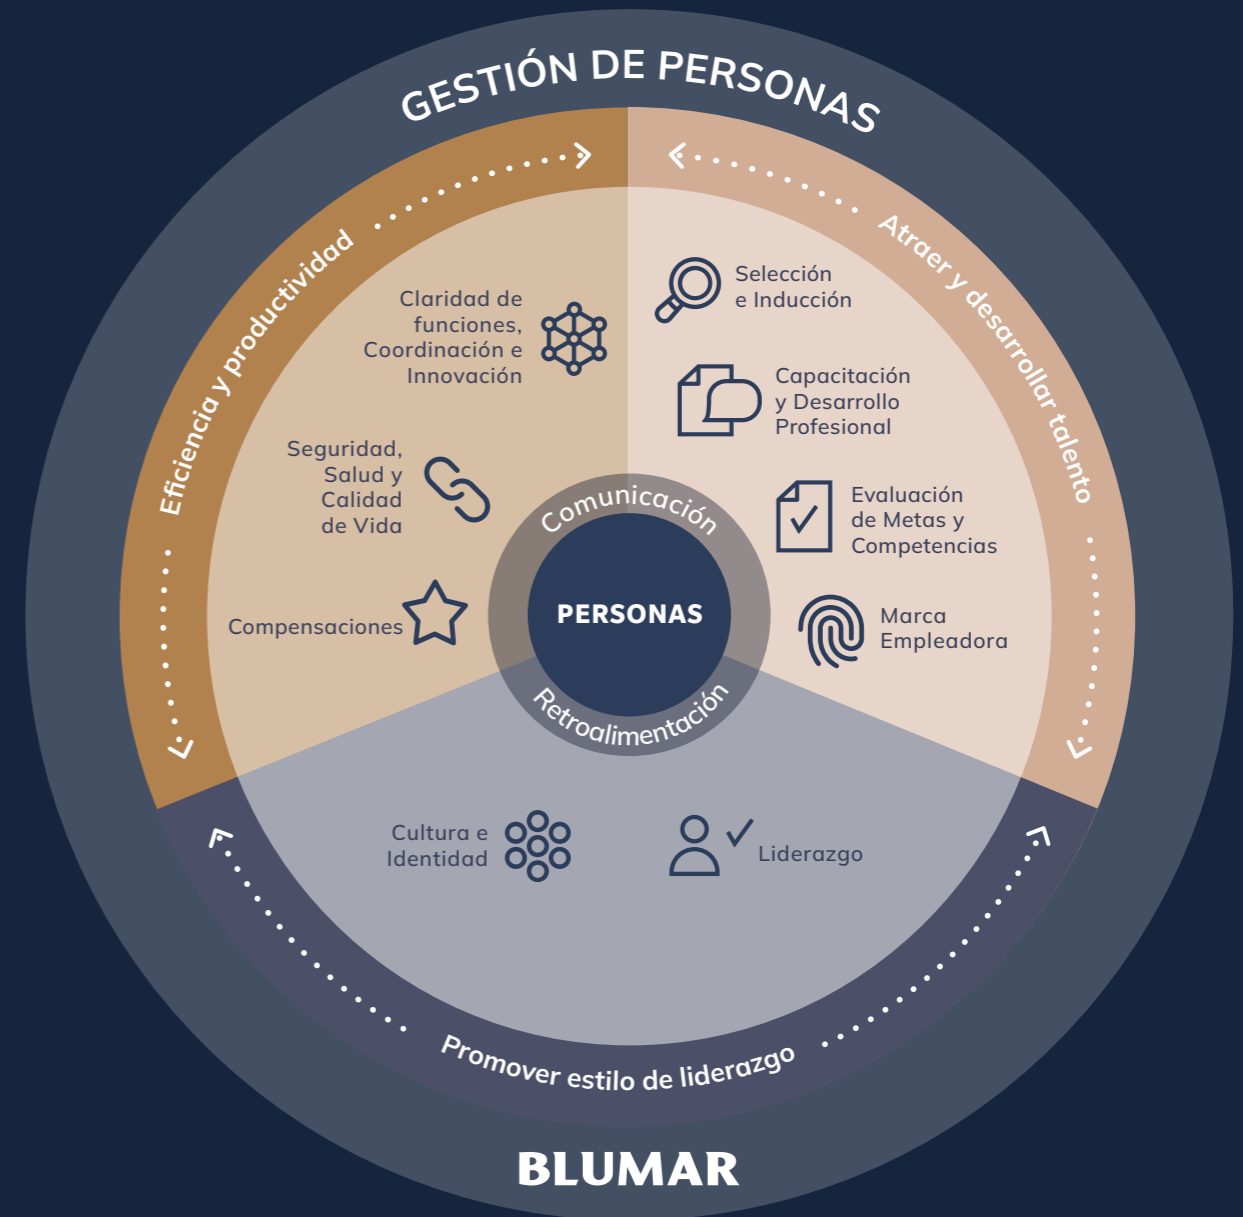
GESTIÓN DE PERSONAS

Eficiencia y productividad

Atraer y desarrollar talento

Claridad de funciones, Coordinación e Innovación

Seguridad, Salud y Calidad de Vida

Compensaciones

Selección e Inducción

Capacitación y Desarrollo Profesional

Evaluación de Metas y Competencias

Marca Empleadora

Comunicación

PERSONAS

Retroalimentación

Cultura e Identidad

Liderazgo

Promover estilo de liderazgo

BLUMAR